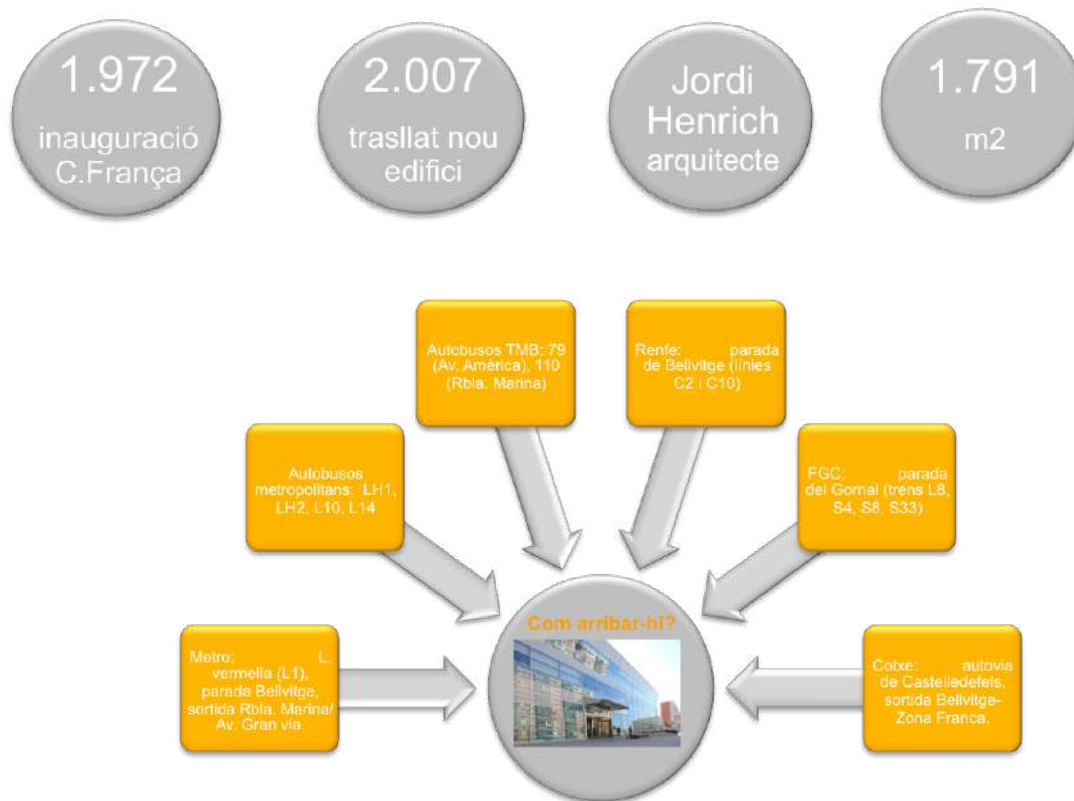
1.972
inauguració C.França

2.007
trasllat nou edifici

Jordi Henrich arquitecte

1.791
m2

Autobusos TMB: 79 (Av. America), 110 (Rbla. Marina)

Renfe: parada de Bellvitge (línies C2 i C10)

Autobusos metropolitans: LH1, LH2, L10, L14

FGC: parada del Gornal (trens L8, S4, S8, S33)

Com arribar-hi?

Metro: L. vermella (L1), parada Bellvitge, sortida Rbla. Marina/ Av. Gran via.

Cotxe: autovia de Castelldefels, sortida Bellvitge-Zona Franca.